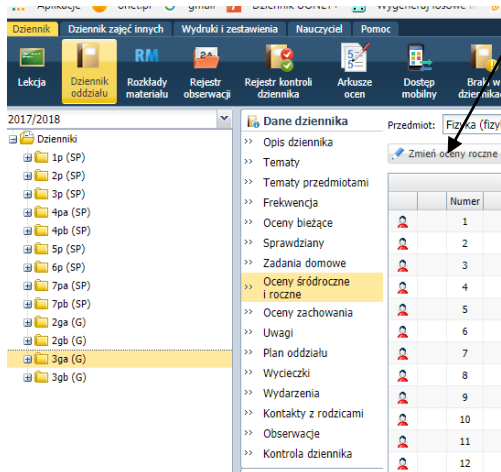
Aplikacje Onet.pl gmail Dziennik UONET+ Wygeneruj losowe

Dziennik | Dziennik zajęć innych | Wydruki i zestawienia | Nauczyciel | Pomoc

Lekcja
Dziennik oddziału
Rozkłady materiału
Rejestr obserwacji
Rejestr kontroli dziennika
Arkusze ocen
Dostęp mobilny
Brak dziennika

2017/2018

Dzienniki
1p (SP)
2p (SP)
3p (SP)
4pa (SP)
4pb (SP)
5p (SP)
6p (SP)
7pa (SP)
7pb (SP)
2ga (G)
2gb (G)
3ga (G)
3gb (G)

Dane dziennika
Opis dziennika
Tematy
Tematy przedmiotami
Frekwencja
Oceny bieżące
Sprawdziany
Zadania domowe
Oceny śródroczne i roczne
Oceny zachowania
Uwagi
Plan oddziału
Wycieczki
Wydarzenia
Kontakty z rodzicami
Obserwacje
Kontrola dziennika

Przedmiot: Fizyka (fizy

Zmień oceny roczne

| | Numer |
|---|---|
| | 1 |
| | 2 |
| | 3 |
| | 4 |
| | 5 |
| | 6 |
| | 7 |
| | 8 |
| | 9 |
| | 10 |
| | 11 |
| | 12 |